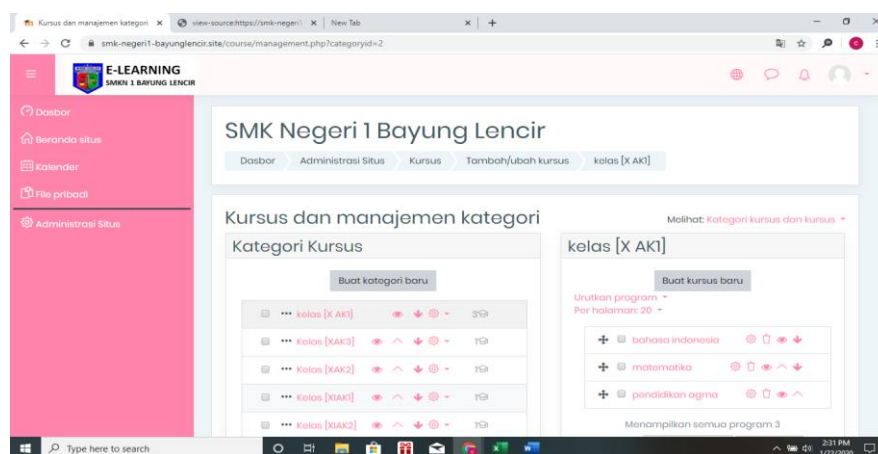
Kursus dan manajemen kategori ×   view-source:https://smk-negeri1 ×   New Tab   ×   +

smk-negeri1-bayunglencir.site/course/management.php?categoryid=2

E-LEARNING
SMKN 1 BAYUNG LENCIR

Dasbor
Beranda situs
Kalender
File pribadi
Administrasi Situs

SMK Negeri 1 Bayung Lencir

Dasbor   Administrasi Situs   Kursus   Tambah/ubah kursus   kelas [X AK1]

Kursus dan manajemen kategori

Melihat: Kategori kursus dan kursus

Kategori Kursus

Buat kategori baru

kelas [X AK1]   3
Kelas [XAK3]   1
Kelas [XAK2]   1
Kelas [XIAK1]   1
Kelas [XIAK2]   1

kelas [X AK1]

Buat kursus baru

Urutkan program
Per halaman: 20

bahasa indonesia
matematika
pendidikan agma

Menampilkan semua program 3

Type here to search

2:31 PM
1/22/2020